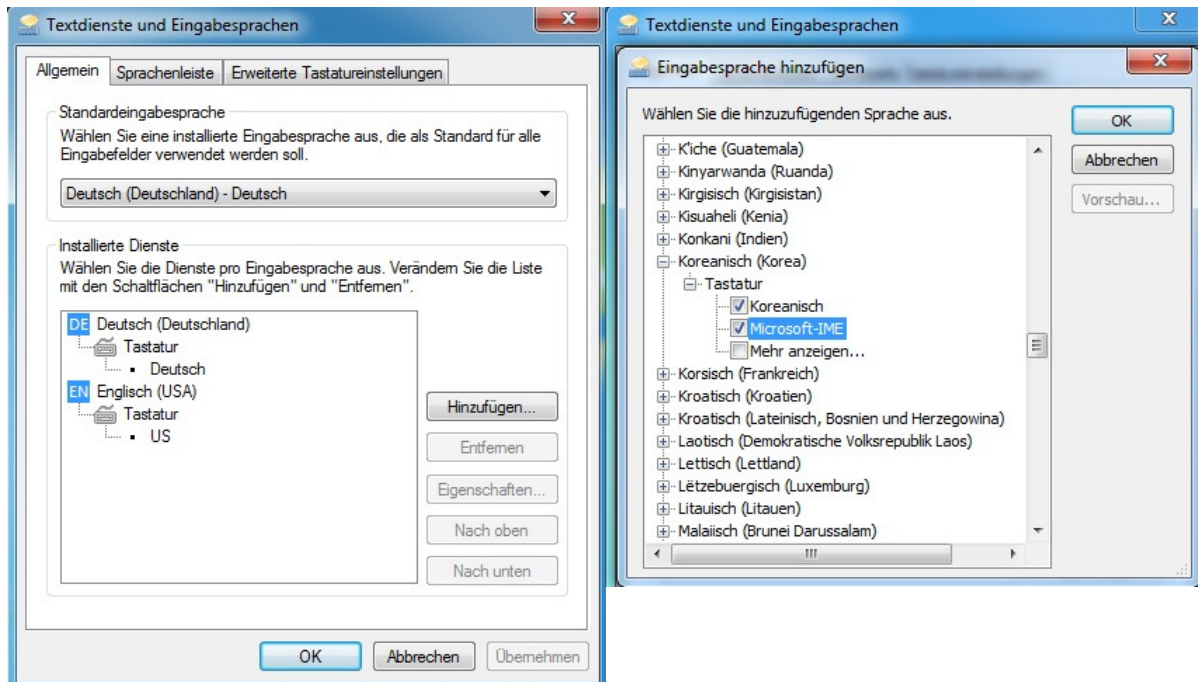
Textdienste und Eingabesprachen

Allgemein | Sprachenleiste | Erweiterte Tastatureinstellungen

Standardeingabesprache
Wählen Sie eine installierte Eingabesprache aus, die als Standard für alle Eingabefelder verwendet werden soll.

Deutsch (Deutschland) - Deutsch

Installierte Dienste
Wählen Sie die Dienste pro Eingabesprache aus. Verändern Sie die Liste mit den Schaltflächen "Hinzufügen" und "Entfernen".

DE Deutsch (Deutschland)
Tastatur
Deutsch
EN Englisch (USA)
Tastatur
US

Hinzufügen...
Entfernen
Eigenschaften...
Nach oben
Nach unten

OK | Abbrechen | Übernehmen

Textdienste und Eingabesprachen

Eingabesprache hinzufügen

Wählen Sie die hinzuzufügenden Sprache aus.

K'iche (Guatemala)
Kinyarwanda (Ruanda)
Kirgisisch (Kirgisistan)
Kisuaheli (Kenia)
Konkani (Indien)
Koreanisch (Korea)
Tastatur
Koreanisch
Microsoft-IME
Mehr anzeigen...
Korsisch (Frankreich)
Kroatisch (Kroatien)
Kroatisch (Lateinisch, Bosnien und Herzegowina)
Laotisch (Demokratische Volksrepublik Laos)
Lettisch (Lettland)
Lëtzebuergisch (Luxemburg)
Litauisch (Litauen)
Malaiisch (Brunei Darussalam)

OK
Abbrechen
Vorschau...